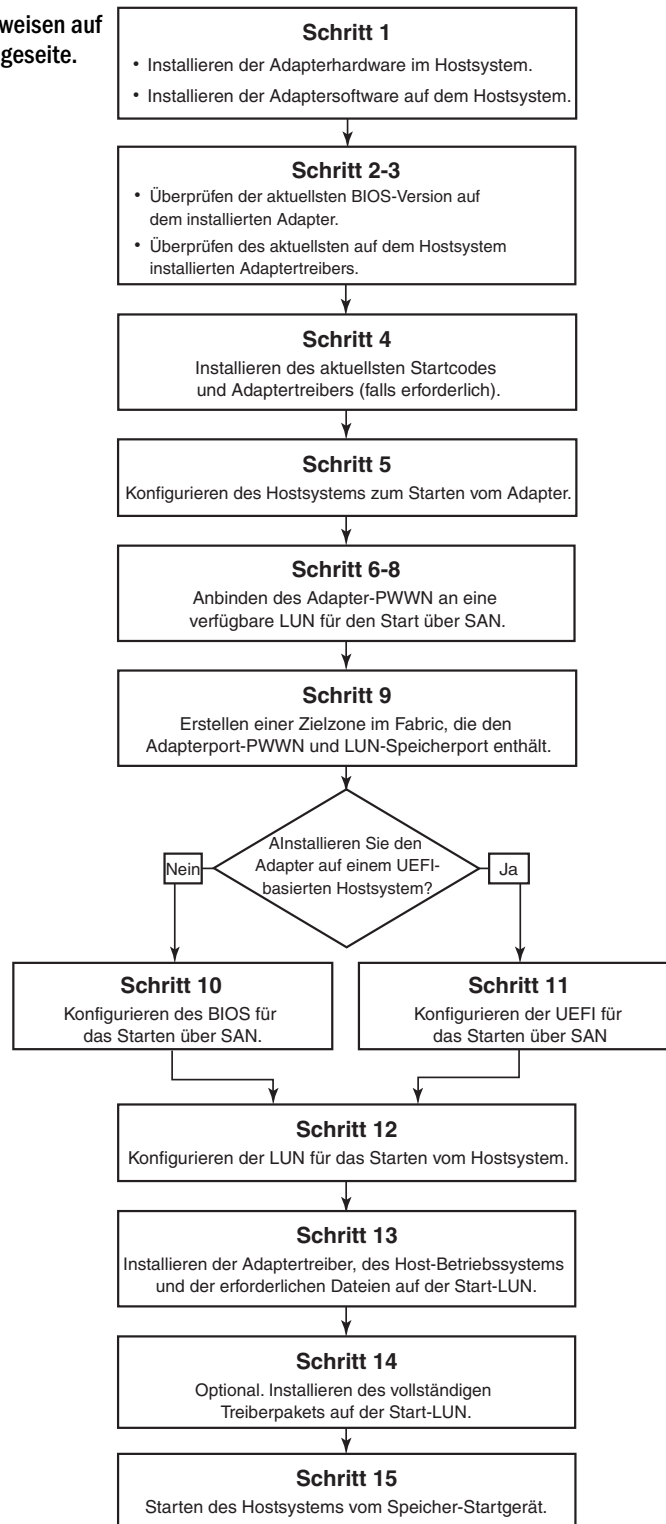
weisen auf
geseite.

Schritt 1
• Installieren der Adapterhardware im Hostsystem.
• Installieren der Adaptersoftware auf dem Hostsystem.

Schritt 2-3
• Überprüfen der aktuellsten BIOS-Version auf dem installierten Adapter.
• Überprüfen des aktuellsten auf dem Hostsystem installierten Adaptertreibers.

Schritt 4
Installieren des aktuellsten Startcodes und Adaptertreibers (falls erforderlich).

Schritt 5
Konfigurieren des Hostsystems zum Starten vom Adapter.

Schritt 6-8
Anbinden des Adapter-PWWN an eine verfügbare LUN für den Start über SAN.

Schritt 9
Erstellen einer Zielzone im Fabric, die den Adapterport-PWWN und LUN-Speicherport enthält.

AInstallieren Sie den Adapter auf einem UEFI-basierten Hostsystem?

Nein

Ja

Schritt 10
Konfigurieren des BIOS für das Starten über SAN.

Schritt 11
Konfigurieren der UEFI für das Starten über SAN

Schritt 12
Konfigurieren der LUN für das Starten vom Hostsystem.

Schritt 13
Installieren der Adaptertreiber, des Host-Betriebssystems und der erforderlichen Dateien auf der Start-LUN.

Schritt 14
Optional. Installieren des vollständigen Treiberpakets auf der Start-LUN.

Schritt 15
Starten des Hostsystems vom Speicher-Startgerät.